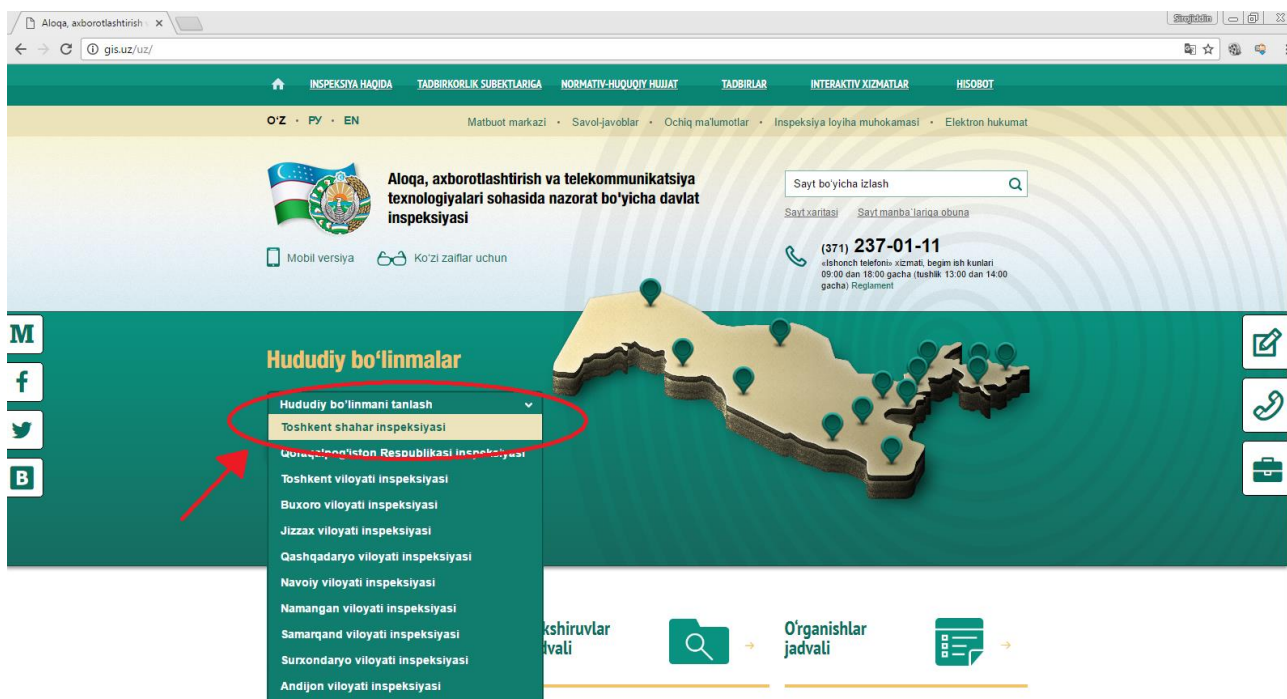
Aloqa, axborotlashtirish ×

Sirojiddin

gis.uz/uz/

INSPEKSIYA HAQIDA TADBIRKORLIK SUBEKTLARIGA NORMATIV-HUQUQIY HUJJAT TADBIRLAR INTERAKTIV XIZMATLAR HISOBOT

O'Z · РУ · EN

Matbuot markazi · Savol-javoblar · Ochiq ma'lumotlar · Inspeksiya loyiha muhokamasi · Elektron hukumat

Aloqa, axborotlashtirish va telekommunikatsiya texnologiyalari sohasida nazorat bo'yicha davlat inspeksiyasi

Sayt bo'yicha izlash

Sayt xaritasi Sayt manba'lariga obuna

Mobil versiya Ko'zi zaiflar uchun

(371) 237-01-11
«Ishonch telefoni» xizmati, begim ish kunlari 09:00 dan 18:00 gacha (tushlik 13:00 dan 14:00 gacha) Reglament

M
f
B

Hududiy bo'linmalar

Hududiy bo'linmani tanlash
Toshkent shahar inspeksiyasi
Qoraqalpog'iston Respublikasi inspeksiyasi
Toshkent viloyati inspeksiyasi
Buxoro viloyati inspeksiyasi
Jizzax viloyati inspeksiyasi
Qashqadaryo viloyati inspeksiyasi
Navoiy viloyati inspeksiyasi
Namangan viloyati inspeksiyasi
Samarqand viloyati inspeksiyasi
Surxondaryo viloyati inspeksiyasi
Andijon viloyati inspeksiyasi

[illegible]kshiruvlar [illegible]dvali

O'rganishlar jadvali